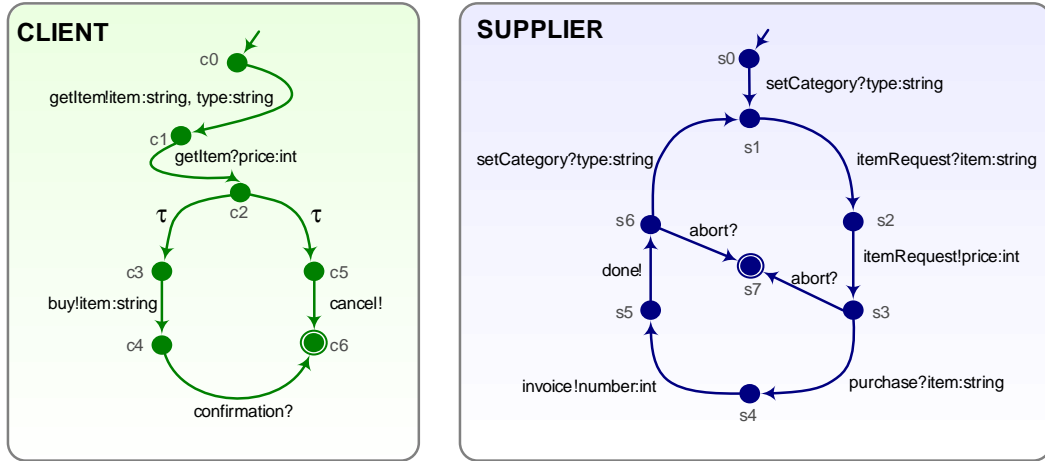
CLIENT

c0

getItem!item:string, type:string

c1

getItem?price:int

c2

τ

τ

c3

c5

buy!item:string

cancel!

c4

c6

confirmation?

SUPPLIER

s0

setCategory?type:string

s1

setCategory?type:string

itemRequest?item:string

s6

abort?

s2

itemRequest!price:int

done!

s7

abort?

s5

s3

invoice!number:int

purchase?item:string

s4